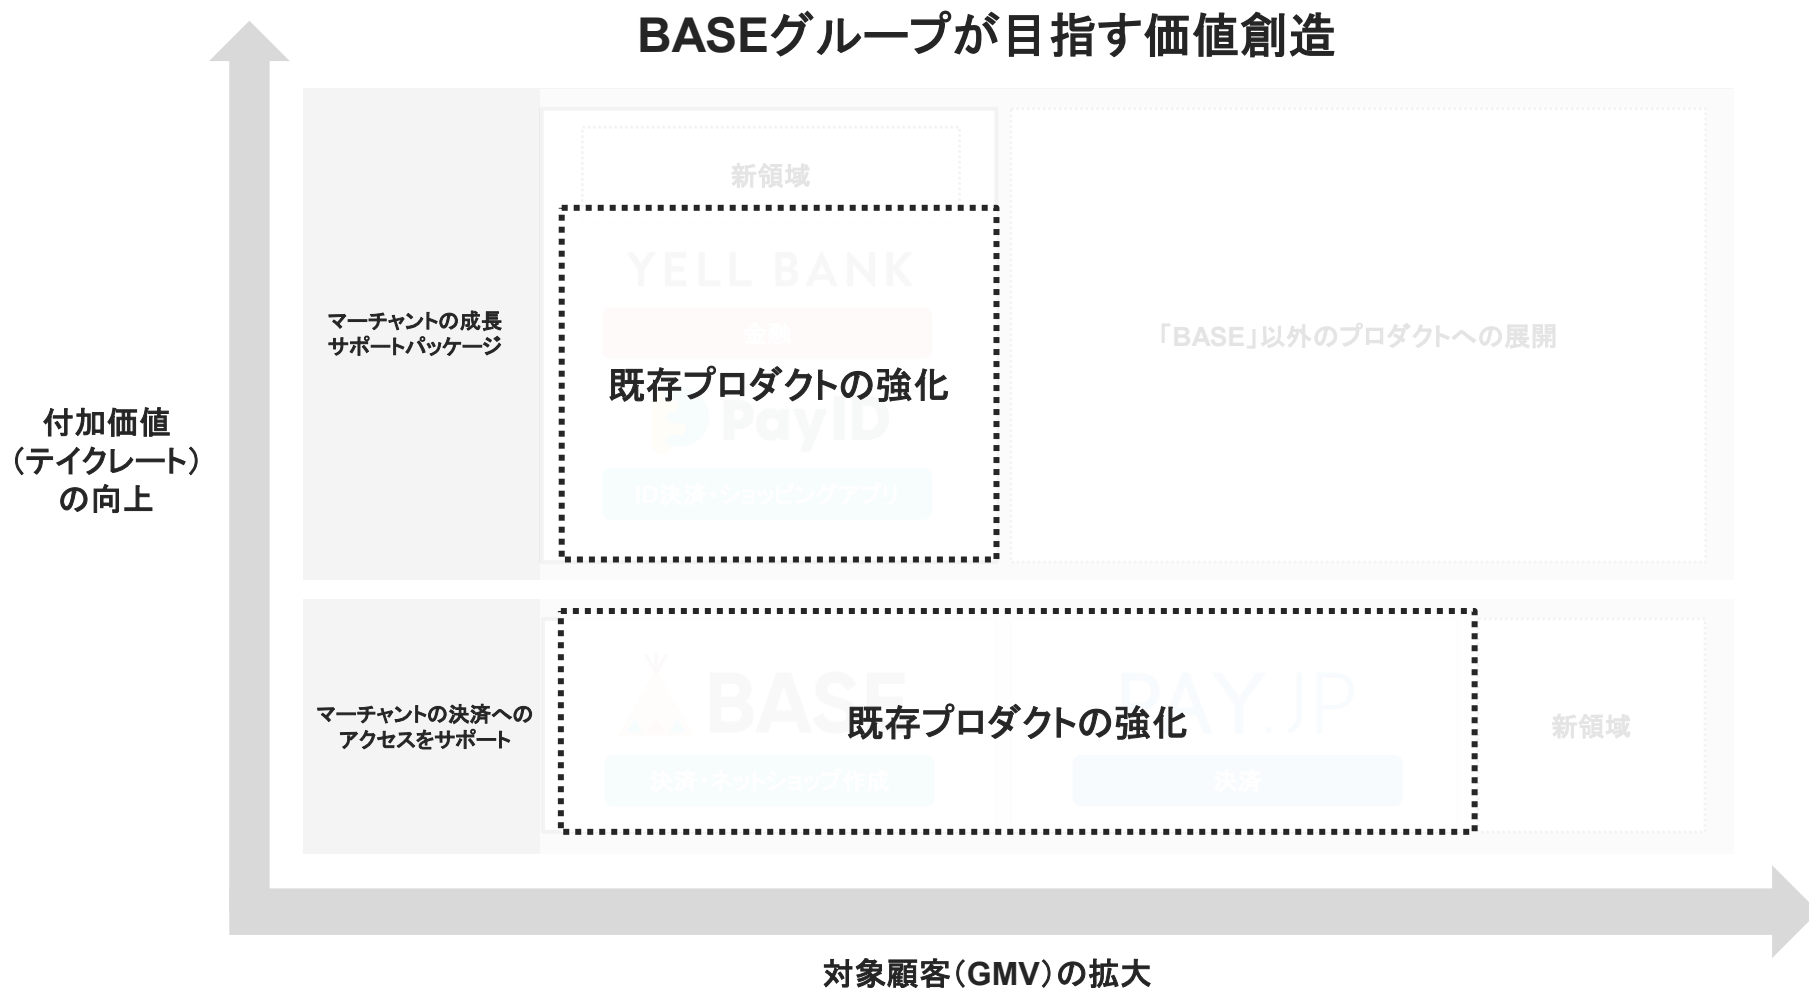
BASEグループが目指す価値創造

付加価値
（テイクレート）
の向上

マーチャントの成長
サポートパッケージ

新領域

YELL BANK

金融

既存プロダクトの強化

PayID

ID決済・ショッピングアプリ

「BASE」以外のプロダクトへの展開

マーチャントの決済への
アクセスをサポート

BASE

既存プロダクトの強化

PAY.JP

新領域

決済・ネットショップ作成

決済

対象顧客（GMV）の拡大